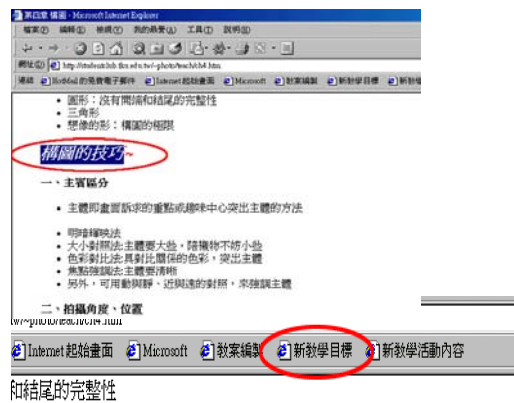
第四章 構圖 - Microsoft Internet Explorer

檔案(F) 編輯(E) 檢視(V) 我的最愛(A) 工具(T) 說明(H)

網址(D) http://student.tlsh.tlc.edu.tw/~photo/teach/ch4.htm

連結 Hotmail 的免費電子郵件 Internet 起始畫面 Microsoft 教案編製 新教學目標 新教學

• 圓形：沒有開頭和結尾的完整性
• 三角形
• 想像的形：構圖的極限

構圖的技巧~

一、主賓區分

• 主體即畫面訴求的重點或趣味中心突出主體的方法

• 明暗襯映法
• 大小對照法:主體要大些，陪襯物不妨小些
• 色彩對比法:具對比關係的色彩，突出主體
• 焦點強調法:主體要清晰
• 另外，可用動與靜、近與遠的對照，來強調主體

二、拍攝角度、位置

tw/~photo/teach/ch4.htm

Internet 起始畫面 Microsoft 教案編製 新教學目標 新教學活動內容

和結尾的完整性